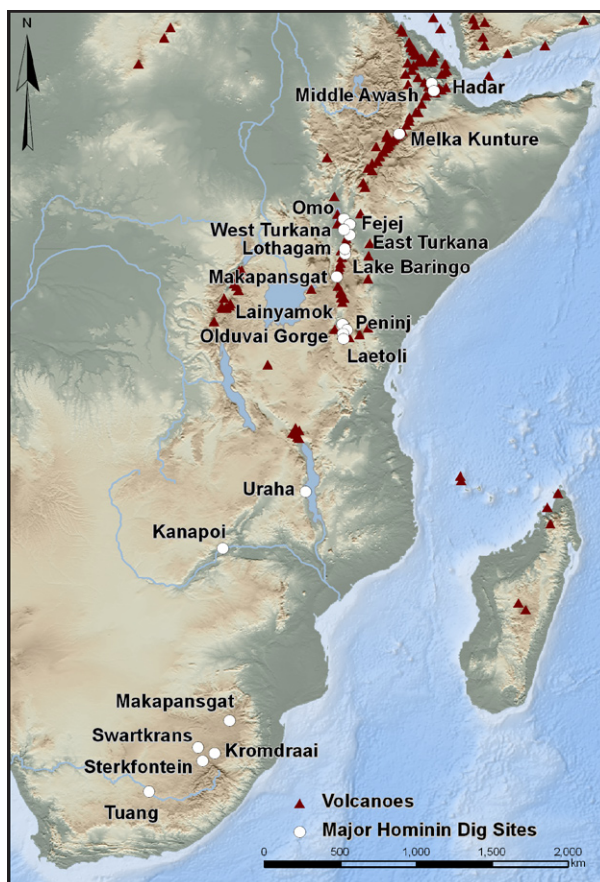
N

Middle Awash
Hadar
Melka Kunture
Omo
West Turkana
Fejej
Lothagam
East Turkana
Makapansgat
Lake Baringo
Lainyamok
Peninj
Olduvai Gorge
Laetoli
Uraha
Kanapoi
Makapansgat
Swartkrans
Kromdraai
Sterkfontein
Tuang

Volcanoes
Major Hominin Dig Sites

0 500 1,000 1,500 2,000 km